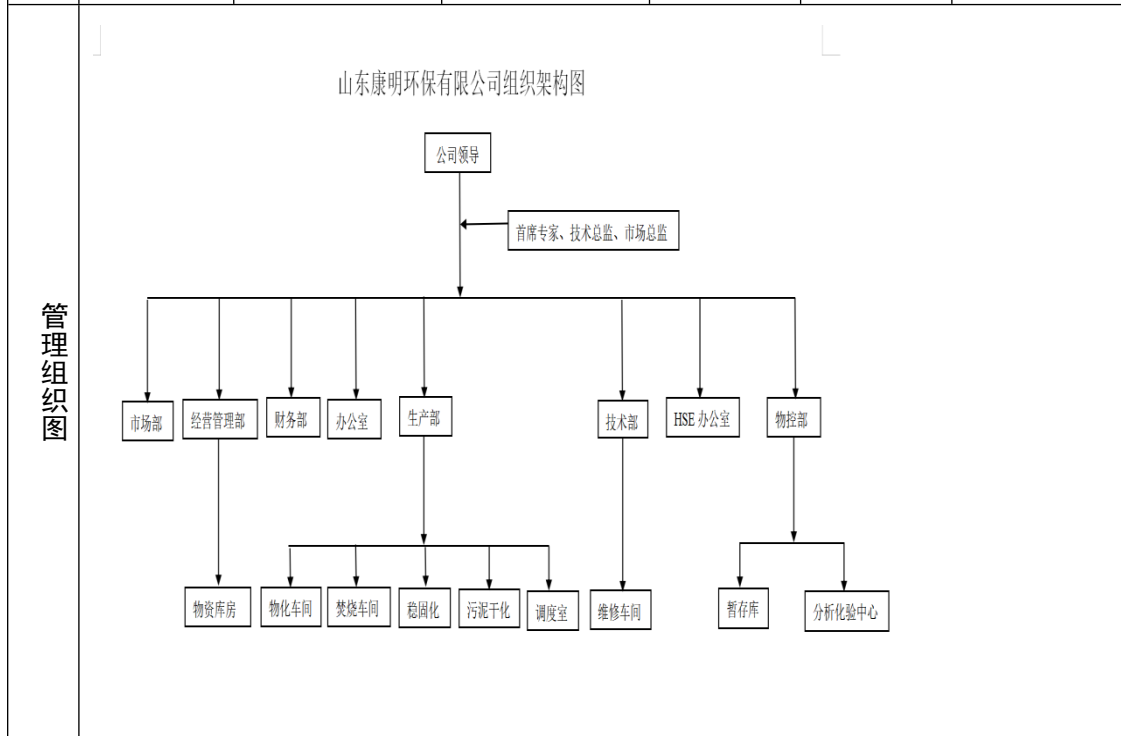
管理组织图

山东康明环保有限公司组织架构图

公司领导

首席专家、技术总监、市场总监

市场部
经营管理部
财务部
办公室
生产部
技术部
HSE 办公室
物控部

物资库房
物化车间
焚烧车间
稳固化
污泥干化
调度室
维修车间
暂存库
分析化验中心